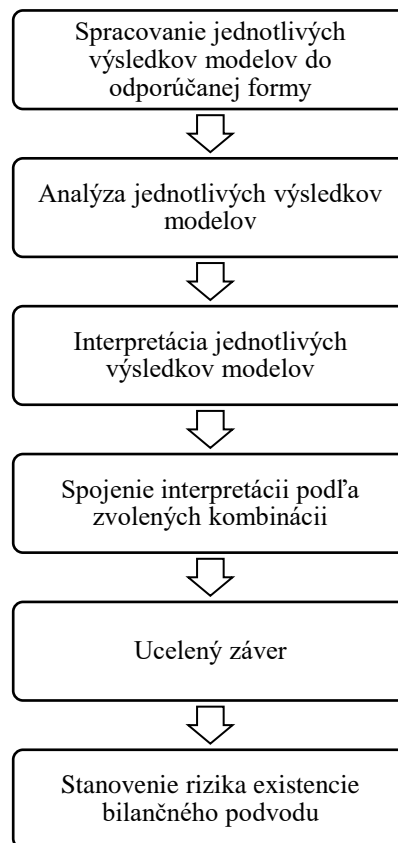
Spracovanie jednotlivých výsledkov modelov do odporúčanej formy

Analýza jednotlivých výsledkov modelov

Interpretácia jednotlivých výsledkov modelov

Spojenie interpretácii podľa zvolených kombinácii

Ucelený záver

Stanovenie rizika existencie bilančného podvodu